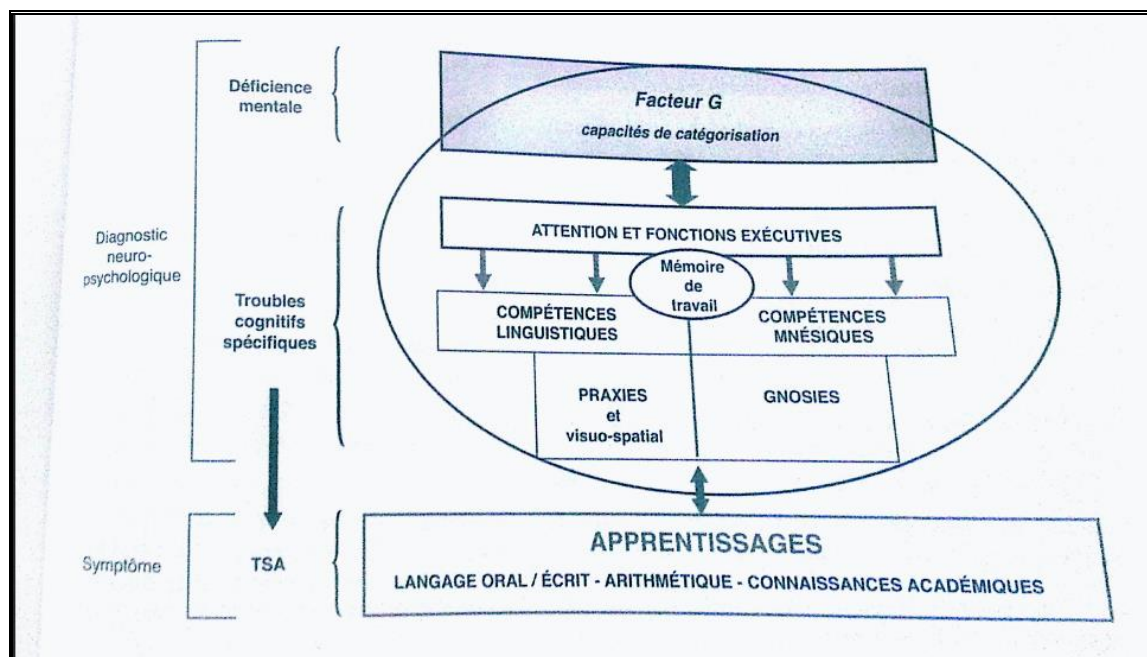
Diagnostic neuropsychologique

Déficience mentale

Troubles cognitifs spécifiques

Symptôme

TSA

Facteur G
capacités de catégorisation

ATTENTION ET FONCTIONS EXÉCUTIVES

Mémoire de travail

COMPÉTENCES LINGUISTIQUES

COMPÉTENCES MNÉSIQUES

PRAXIES et visuo-spatial

GNOSIES

APPRENTISSAGES
LANGAGE ORAL / ÉCRIT - ARITHMÉTIQUE - CONNAISSANCES ACADÉMIQUES